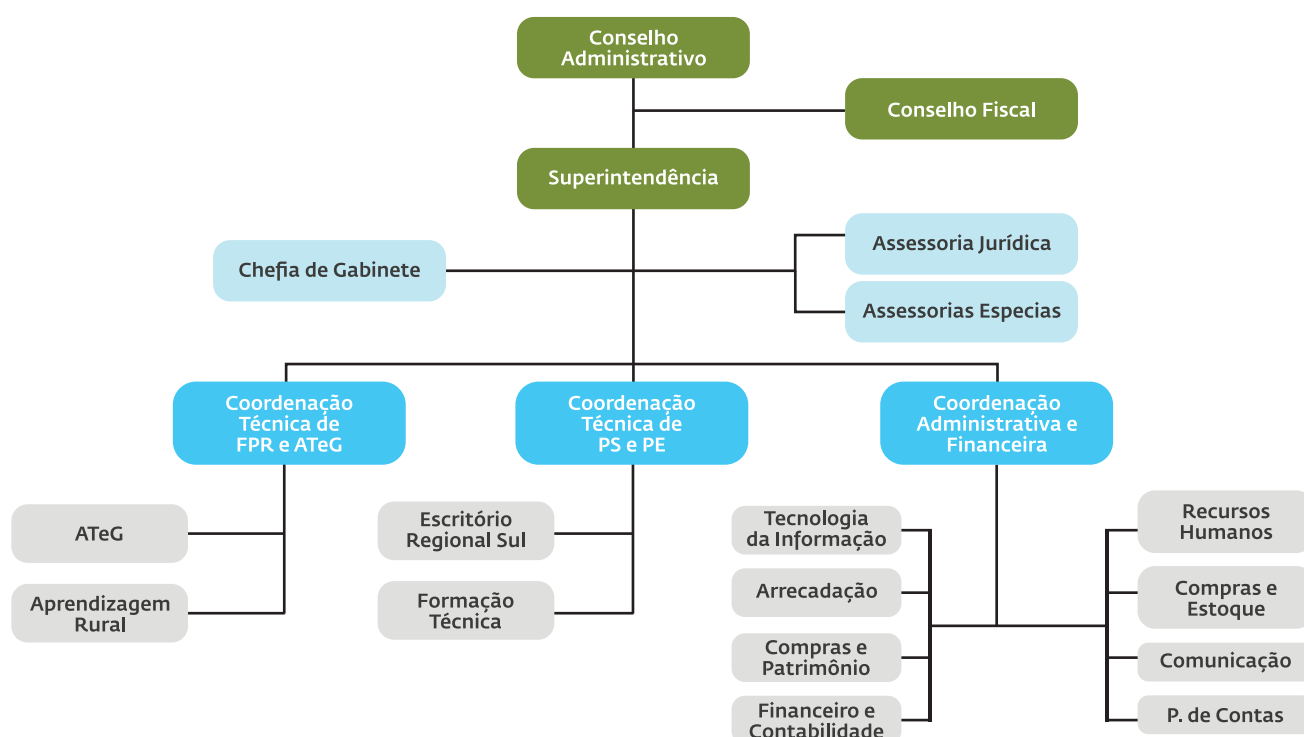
Conselho Administrativo

Conselho Fiscal

Superintendência

Chefia de Gabinete

Assessoria Jurídica

Assessorias Especias

Coordenação Técnica de FPR e ATeG

Coordenação Técnica de PS e PE

Coordenação Administrativa e Financeira

ATeG

Aprendizagem Rural

Escritório Regional Sul

Formação Técnica

Tecnologia da Informação

Arrecadação

Compras e Patrimônio

Financeiro e Contabilidade

Recursos Humanos

Compras e Estoque

Comunicação

P. de Contas